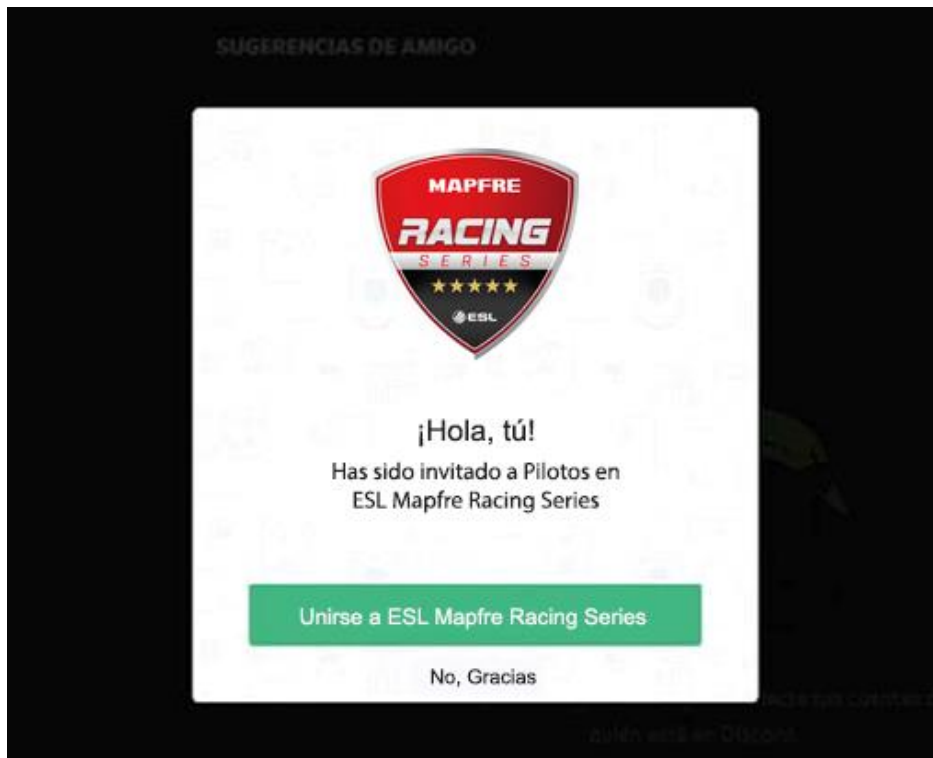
SUGERENCIAS DE AMIGO

MAPFRE
RACING
SERIES
ESL

¡Hola, tú!

Has sido invitado a Pilotos en ESL Mapfre Racing Series

Unirse a ESL Mapfre Racing Series

No, Gracias

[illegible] tus contactos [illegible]
quién está en Discord.